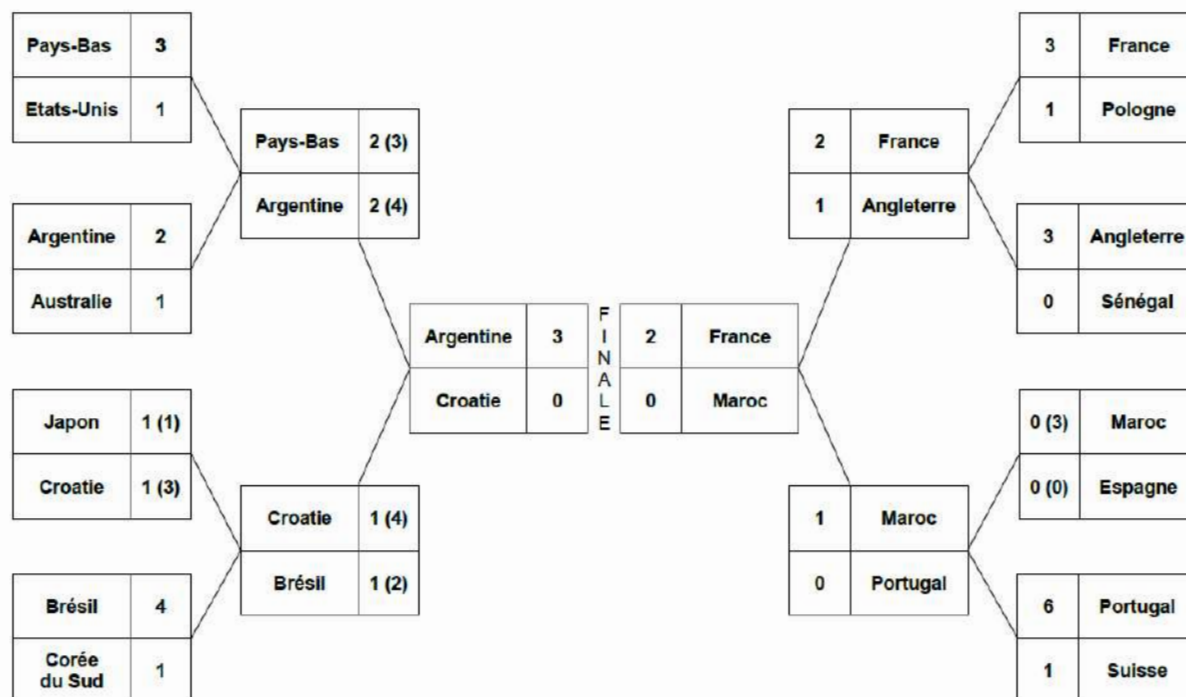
| Pays-Bas | 3 |
|---|---|
| Etats-Unis | 1 |

| Argentine | 2 |
|---|---|
| Australie | 1 |

| Japon | 1 (1) |
|---|---|
| Croatie | 1 (3) |

| Brésil | 4 |
|---|---|
| Corée du Sud | 1 |

| Pays-Bas | 2 (3) |
|---|---|
| Argentine | 2 (4) |

| Croatie | 1 (4) |
|---|---|
| Brésil | 1 (2) |

| Argentine | 3 |
|---|---|
| Croatie | 0 |

FINALE

| 2 | France |
|---|---|
| 0 | Maroc |

| 2 | France |
|---|---|
| 1 | Angleterre |

| 1 | Maroc |
|---|---|
| 0 | Portugal |

| 3 | France |
|---|---|
| 1 | Pologne |

| 3 | Angleterre |
|---|---|
| 0 | Sénégal |

| 0 (3) | Maroc |
|---|---|
| 0 (0) | Espagne |

| 6 | Portugal |
|---|---|
| 1 | Suisse |